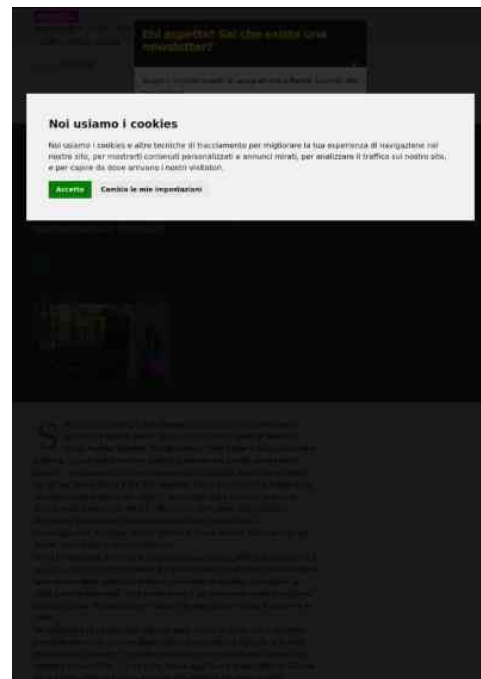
Chi aspetta? Sai che esiste una newsletter?

Noi usiamo i cookies

Noi usiamo i cookies e altre tecniche di tracciamento per migliorare la tua esperienza di navigazione nel nostro sito, per mostrarti contenuti personalizzati e annunci mirati, per analizzare il traffico sul nostro sito, e per capire da dove arrivano i nostri visitatori.

Accetto

Cambia le mie impostazioni